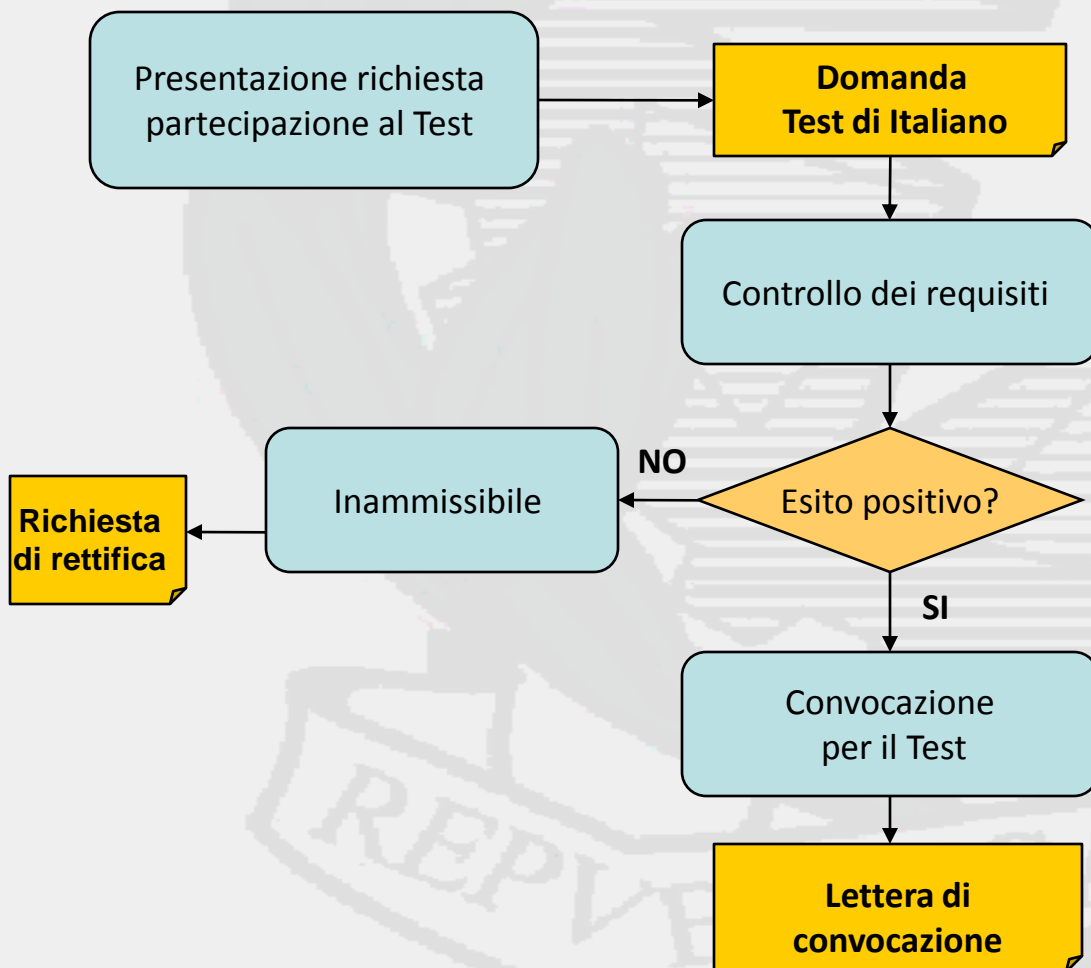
Presentazione richiesta partecipazione al Test

**Domanda Test di Italiano**

Controllo dei requisiti

Esito positivo?

NO

Inammissibile

**Richiesta di rettifica**

SI

Convocazione per il Test

**Lettera di convocazione**

REPVB